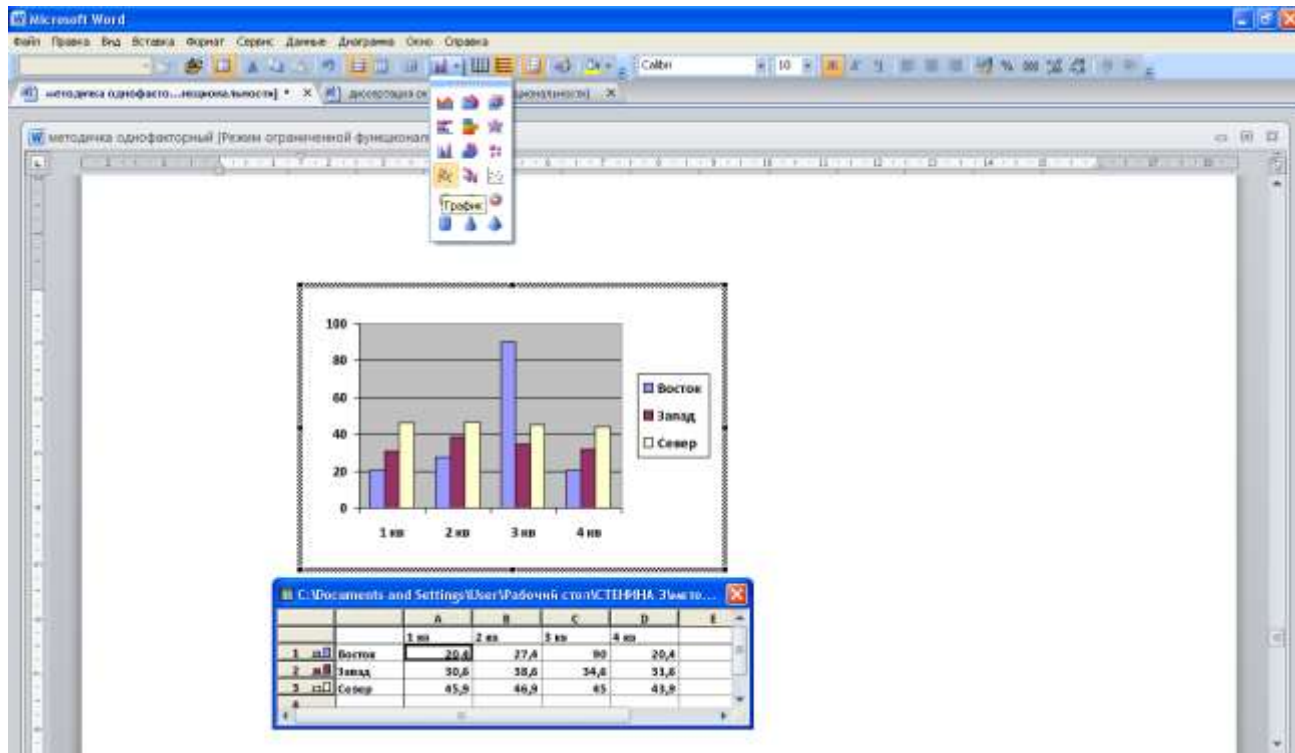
Microsoft Word

Файл Правка Вид Вставка Формат Сервис Данные Диаграмма Окно Справка

Calibri 10

методичка однофакто...нкциональности] × диссертация ок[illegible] функциональности] ×

методичка однофакторный [Режим ограниченной функционал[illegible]

График

100
80
60
40
20
0

1 кв 2 кв 3 кв 4 кв

Восток
Запад
Север

C:\Documents and Settings\User\Рабочий стол\СТЕНИНА З\мето...

| | | A | B | C | D | E |
|---|---|---|---|---|---|---|
| | | 1 кв | 2 кв | 3 кв | 4 кв | |
| 1 | Восток | 20,4 | 27,4 | 90 | 20,4 | |
| 2 | Запад | 30,6 | 38,6 | 34,6 | 31,6 | |
| 3 | Север | 45,9 | 46,9 | 45 | 43,9 | |
| 4 | | | | | | |